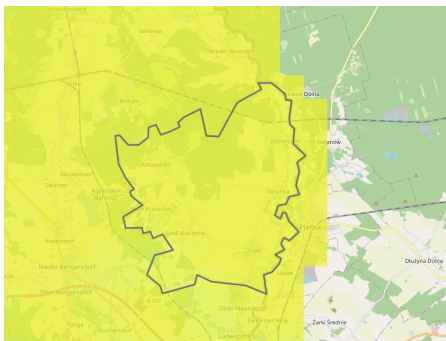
Groß Särchen

Gehege

Nieder Neundorf

Behlen

Zeisig

Dolna

Żary

Kaltwasser

Zentendorf

Bucz

Mückenhain

Särichen

Steinbach

Krauscha

Kodersdorf

Groß Krauscha

Deschka

Pieńsk

Kodersdorf

Nieder Rengersdorf

Zodel

Ober Rengersdorf

Ober Neundorf

Żarki Średnie

Torga

S 127

Ludwigsdorf

Ober Neundorf

Okulyna Dolna

Neu-Rengersdorf

Sołtysów

Lasów